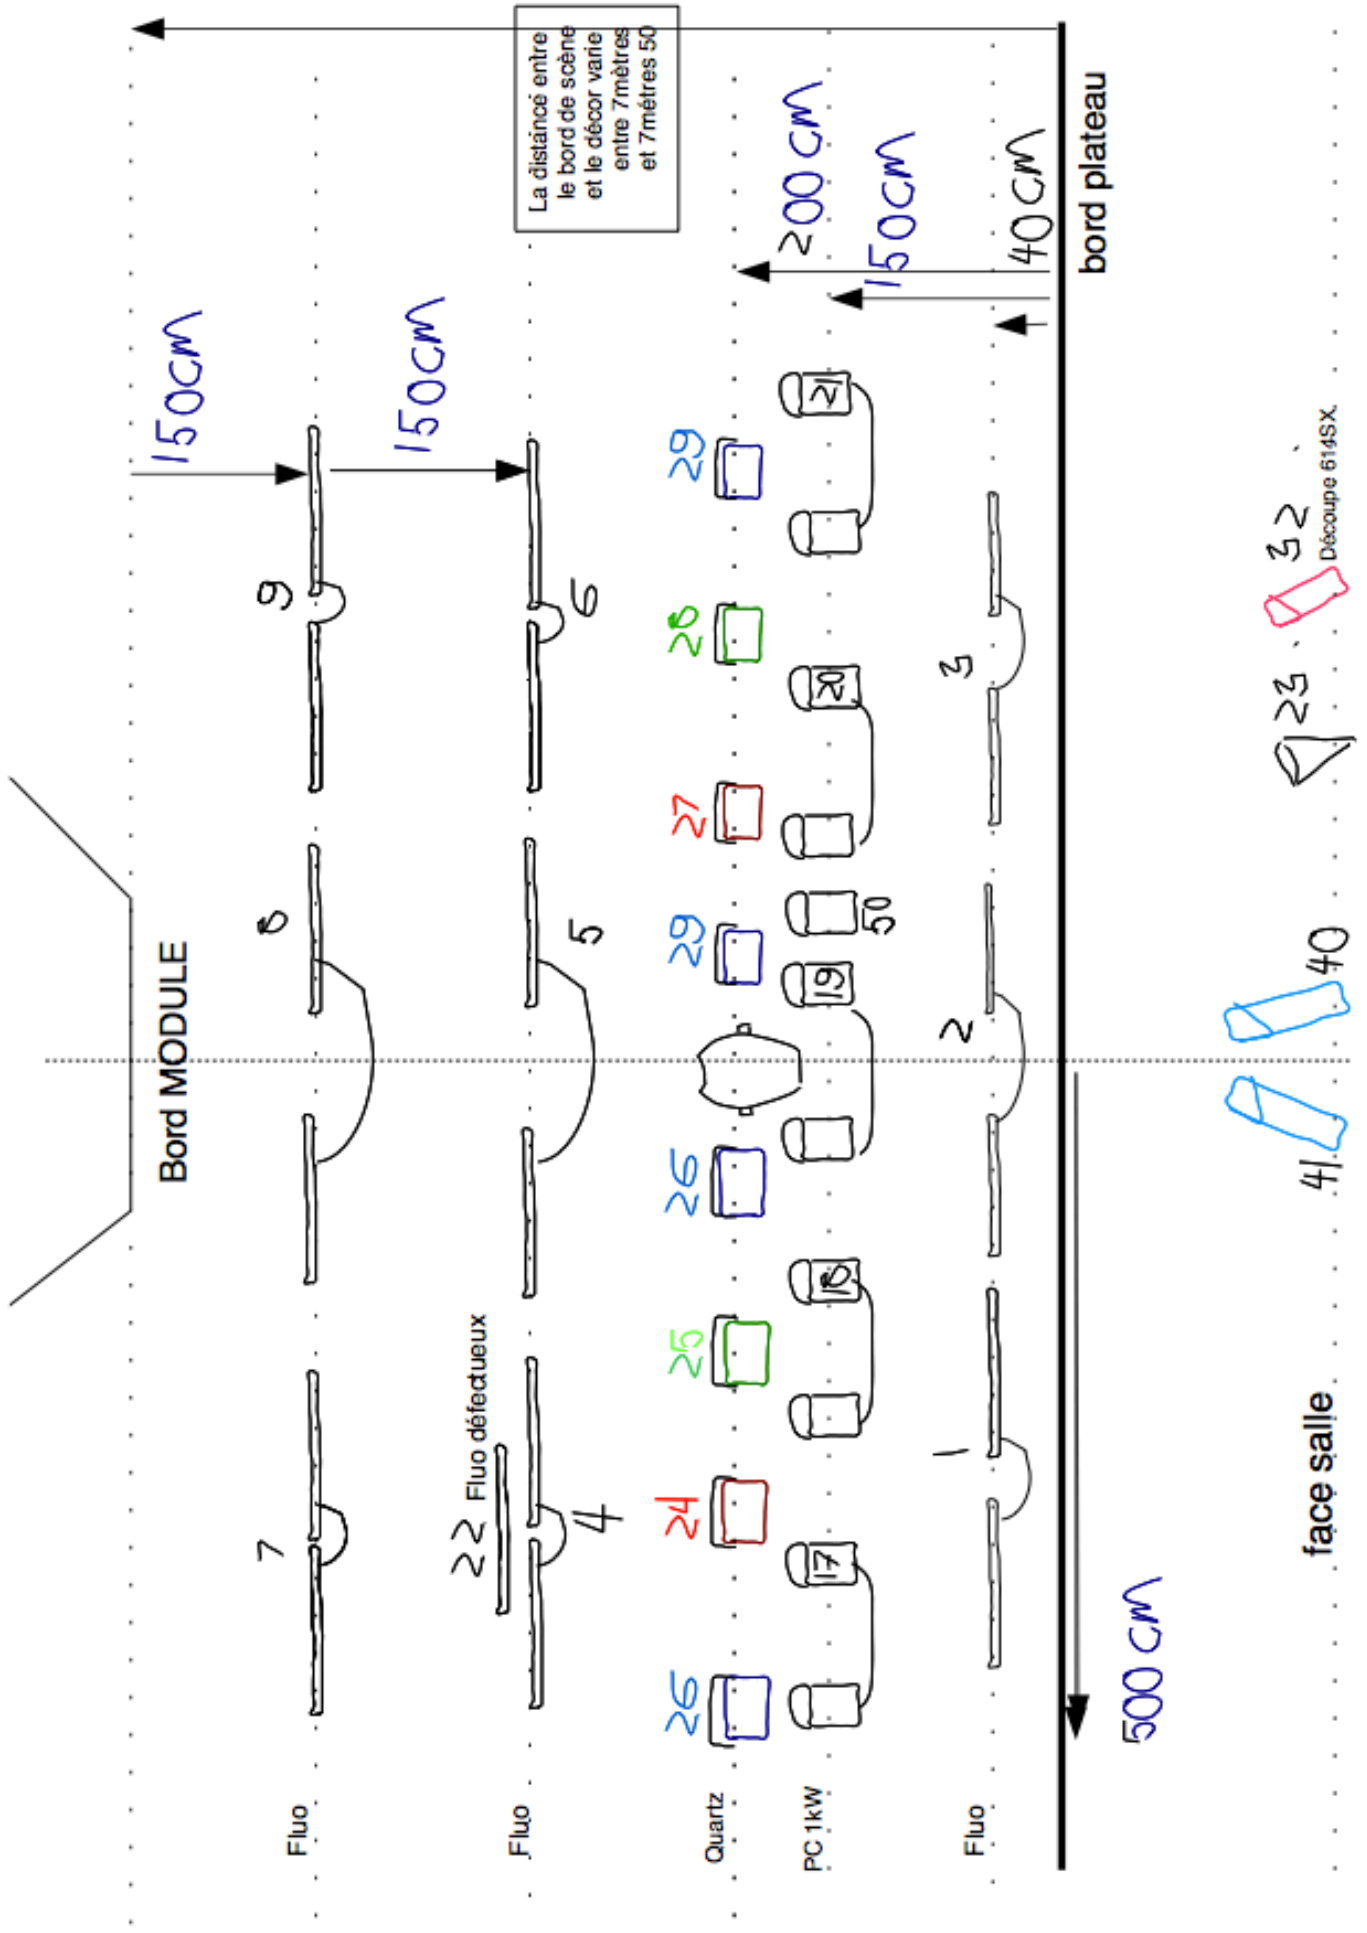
La distance entre le bord de scène et le décor varie entre 7mètres et 7mètres 50

bord plateau

200 cm

150 cm

40 cm

150 cm

150 cm

Bord MODULE

9

6

8

5

7

4

22 Fluo défectueux

29

28

27

29

26

25

24

26

21

20

50

19

18

17

3

2

1

32 Découpe 614SX

23

40

41

500 cm

face salle

Fluo

Fluo

Quartz

PC 1kW

Fluo